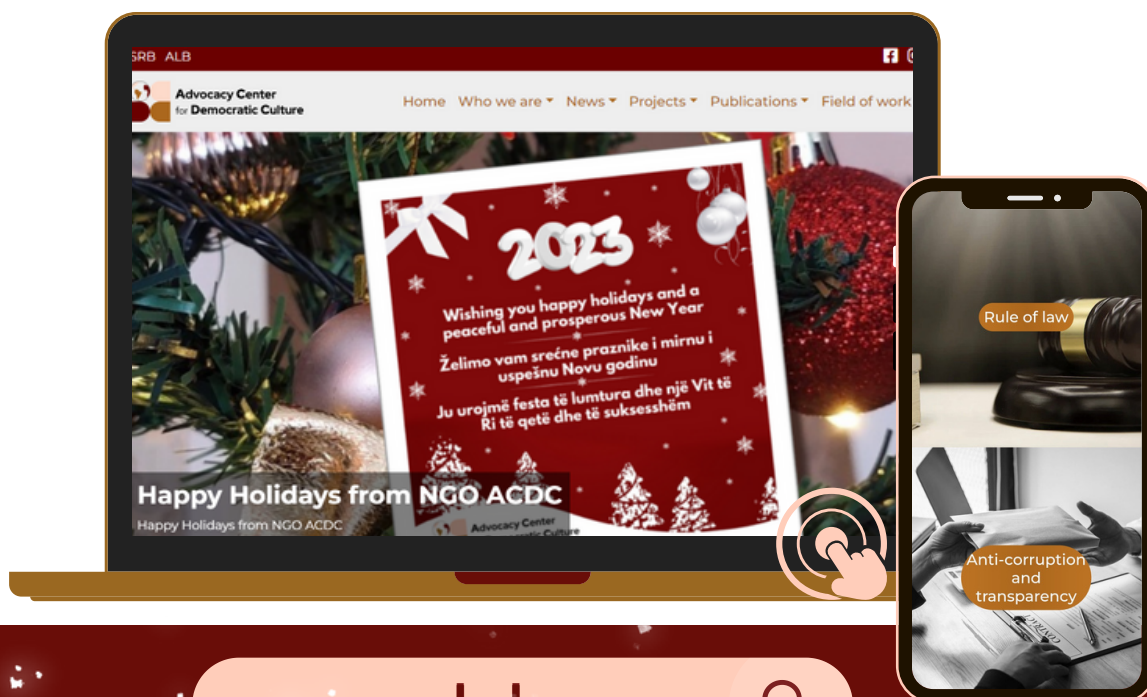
SRB ALB

Advocacy Center for Democratic Culture

Home Who we are News Projects Publications Field of work

2023

Wishing you happy holidays and a peaceful and prosperous New Year

Želimo vam srećne praznike i mirnu i uspešnu Novu godinu

Ju urojmë festa të lumtura dhe një Vit të Ri të qetë dhe të suksesshëm

Happy Holidays from NGO ACDC

Happy Holidays from NGO ACDC

Advocacy Center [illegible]

Rule of law

Anti-corruption and transparency